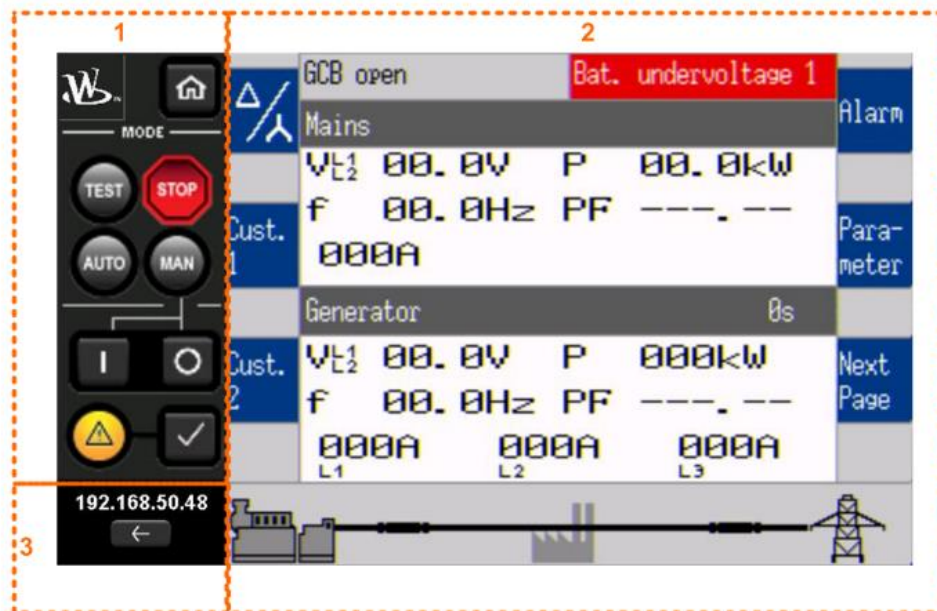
1

2

MODE

TEST

STOP

AUTO

MAN

I

O

192.168.50.48

←

3

GCB open

Bat. undervoltage 1

Mains

Alarm

$V_{L2}^{L1}$ 00.0V P 00.0kW

Cust. 1

f 00.0Hz PF ---.--

Parameter

000A

Generator

0s

Cust. 2

$V_{L2}^{L1}$ 00.0V P 000kW

Next Page

f 00.0Hz PF ---.--

000A L1 000A L2 000A L3